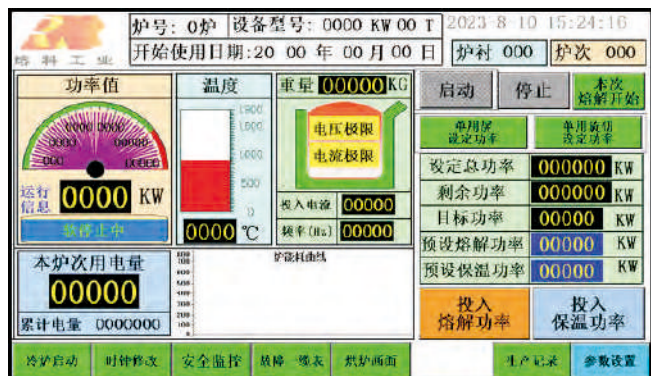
熔料工业

炉号: 0炉 设备型号: 0000 KW 00 T 2023-8-10 15:24:16

开始使用日期:20 00 年 00 月 00 日 炉衬 000 炉次 000

功率值

0000 KW

运行信息

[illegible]

温度

1800
1500
1000
500
0

0000 ℃

重量 00000 KG

电压极限

电流极限

投入电流 00000

频率(Hz) 00000

启动 停止 本次熔解开始

单用保设定功率 单用熔切设定功率

设定总功率 000000 KW

剩余功率 000000 KW

目标功率 00000 KW

预设熔解功率 00000 KW

预设保温功率 00000 KW

本炉次用电量

00000

累计电量 0000000

炉温曲线

投入熔解功率

投入保温功率

冷炉启动 时钟修改 安全监控 故障一览表 烘炉画面 生产记录 参数设置